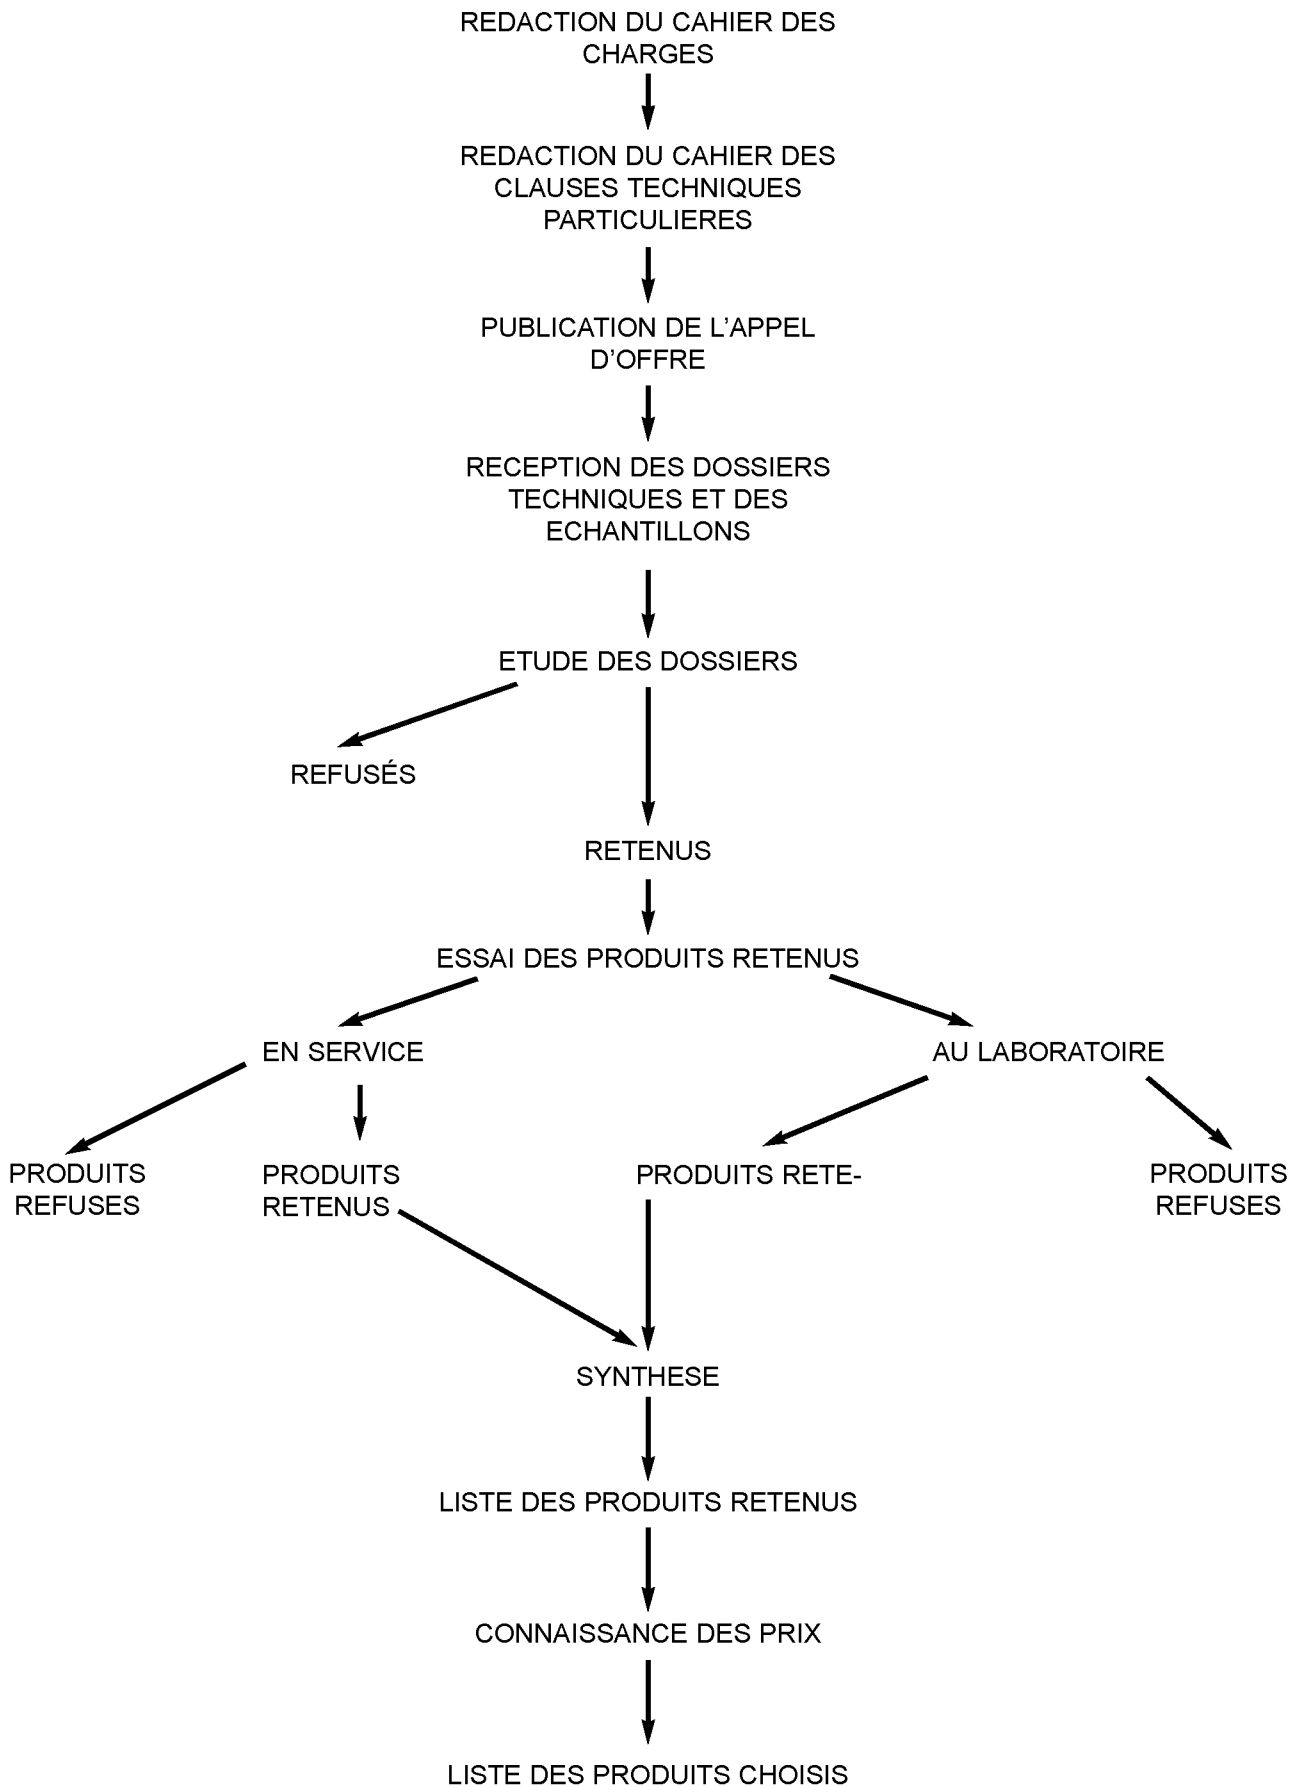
REDACTION DU CAHIER DES CHARGES

REDACTION DU CAHIER DES CLAUSES TECHNIQUES PARTICULIERES

PUBLICATION DE L'APPEL D'OFFRE

RECEPTION DES DOSSIERS TECHNIQUES ET DES ECHANTILLONS

ETUDE DES DOSSIERS

REFUSÉS

RETENUS

ESSAI DES PRODUITS RETENUS

EN SERVICE

AU LABORATOIRE

PRODUITS REFUSES

PRODUITS RETENUS

PRODUITS RETE-

PRODUITS REFUSES

SYNTHESE

LISTE DES PRODUITS RETENUS

CONNAISSANCE DES PRIX

LISTE DES PRODUITS CHOISIS